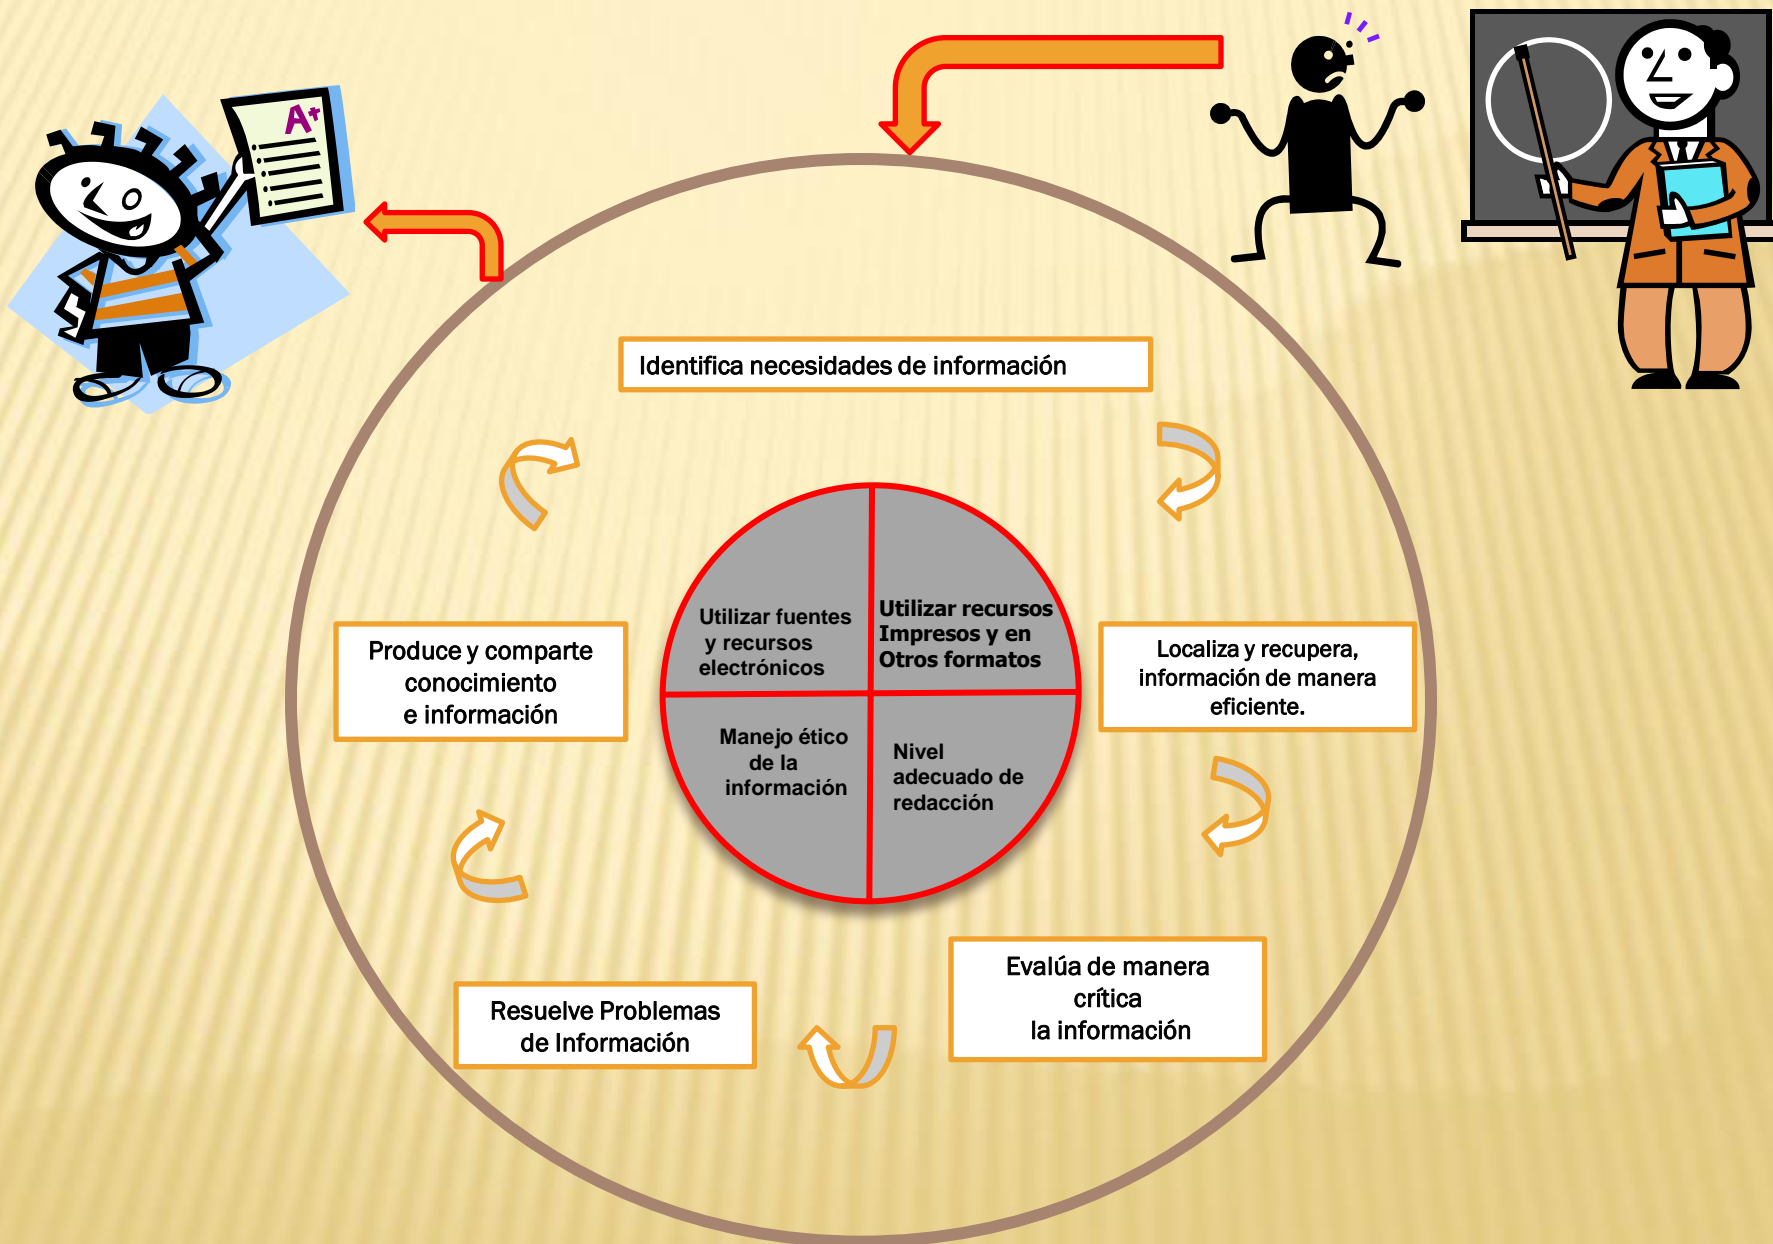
A+

Identifica necesidades de información

Localiza y recupera, información de manera eficiente.

Evalúa de manera crítica la información

Resuelve Problemas de Información

Produce y comparte conocimiento e información

Utilizar fuentes y recursos electrónicos

Utilizar recursos Impresos y en Otros formatos

Manejo ético de la información

Nivel adecuado de redacción